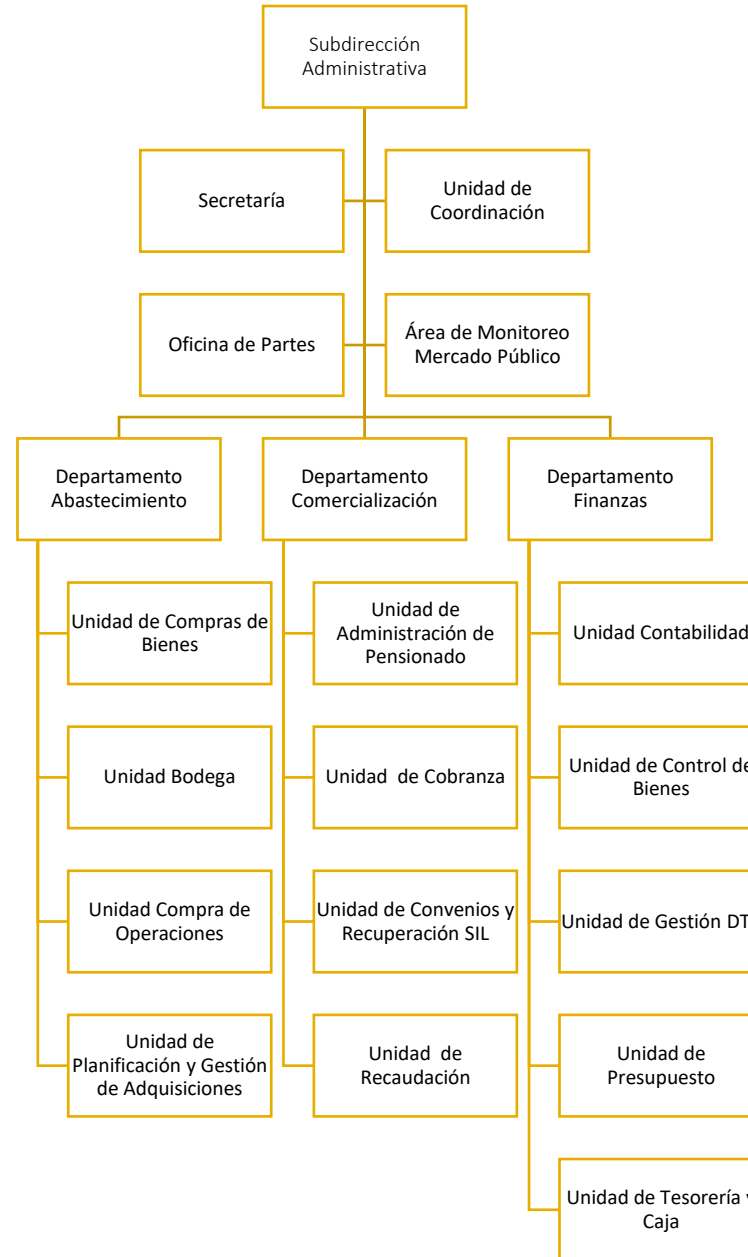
Subdirección Administrativa

Secretaría

Unidad de Coordinación

Oficina de Partes

Área de Monitoreo Mercado Público

Departamento Abastecimiento

Departamento Comercialización

Departamento Finanzas

Unidad de Compras de Bienes

Unidad Bodega

Unidad Compra de Operaciones

Unidad de Planificación y Gestión de Adquisiciones

Unidad de Administración de Pensionado

Unidad de Cobranza

Unidad de Convenios y Recuperación SIL

Unidad de Recaudación

Unidad Contabilidad

Unidad de Control de Bienes

Unidad de Gestión DT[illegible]

Unidad de Presupuesto

Unidad de Tesorería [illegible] Caja